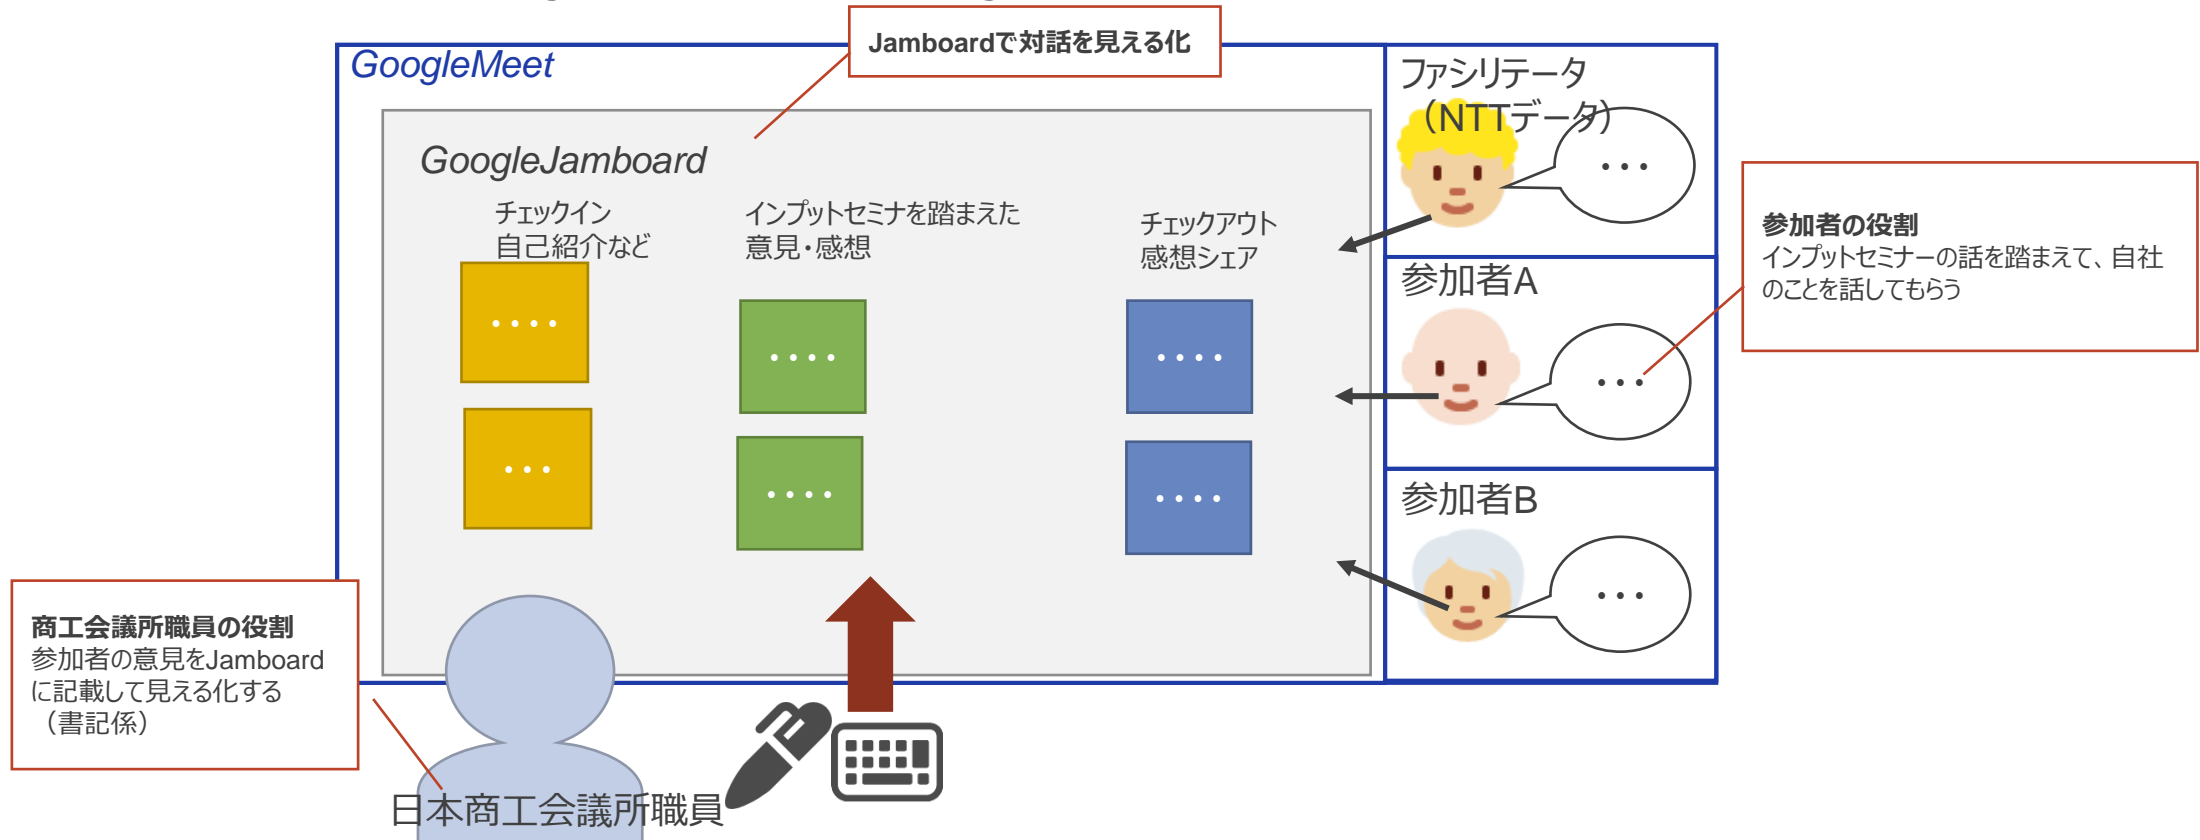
GoogleMeet

Jamboardで対話を見える化

GoogleJamboard

チェックイン
自己紹介など

インプットセミナを踏まえた
意見・感想

チェックアウト
感想シェア

・・・・

・・・

・・・・

・・・・

・・・・

・・・・

ファシリテータ
（NTTデータ）

・・・

参加者A

・・・

参加者B

・・・

参加者の役割
インプットセミナーの話を踏まえて、自社のことを話してもらう

商工会議所職員の役割
参加者の意見をJamboardに記載して見える化する
（書記係）

日本商工会議所職員